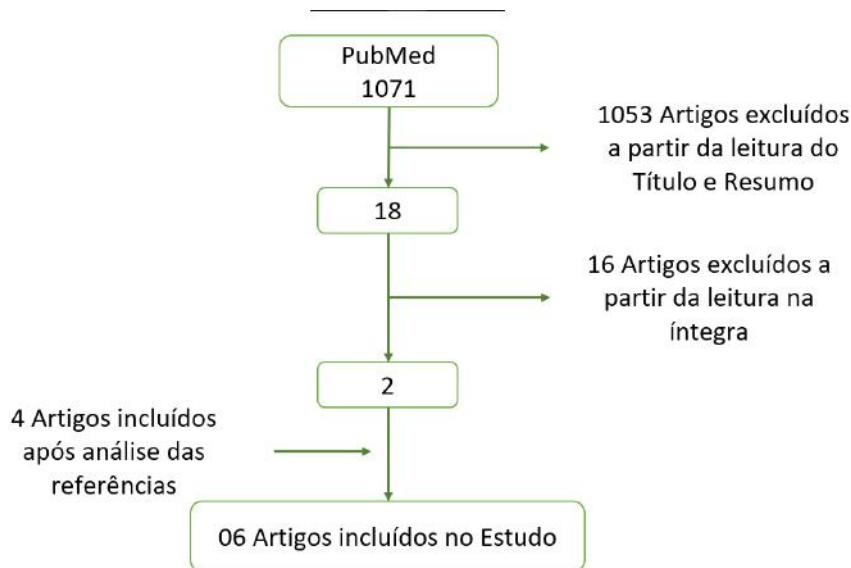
PubMed
1071

1053 Artigos excluídos a partir da leitura do Título e Resumo

18

16 Artigos excluídos a partir da leitura na íntegra

2

4 Artigos incluídos após análise das referências

06 Artigos incluídos no Estudo